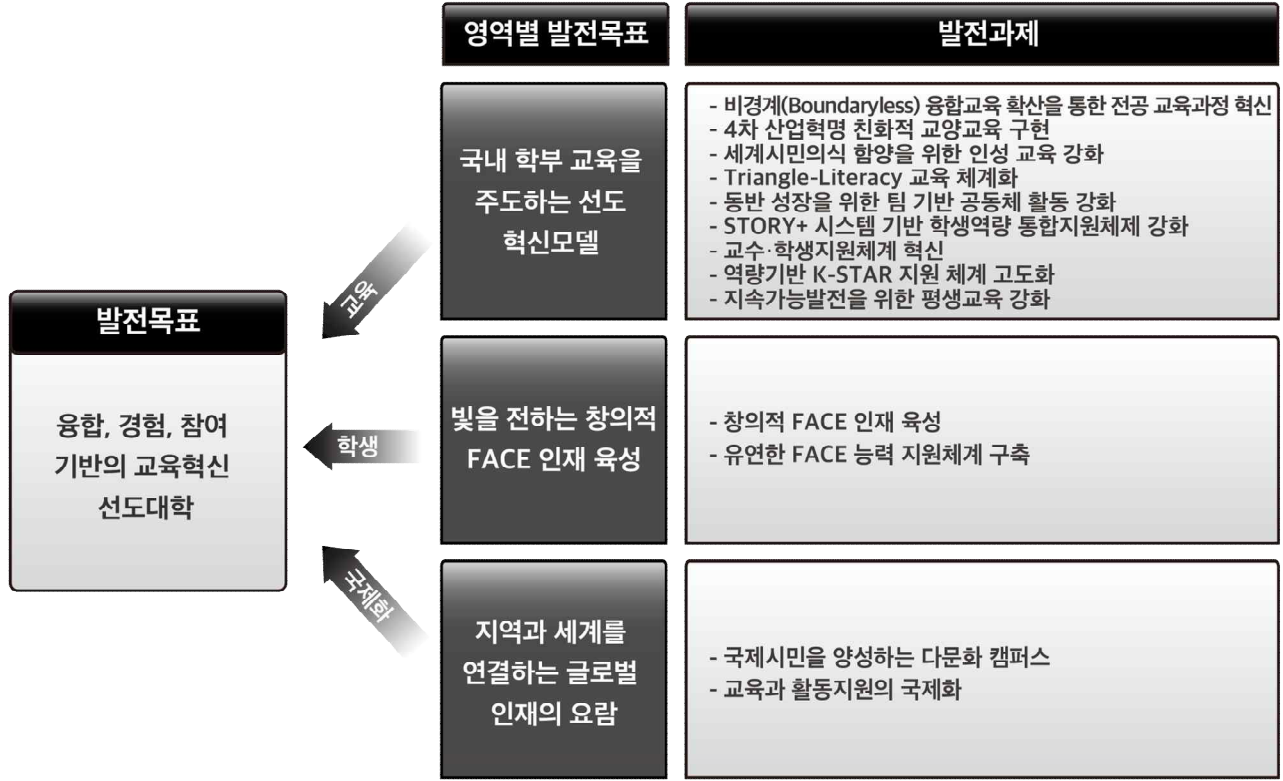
영역별 발전목표

발전과제

국내 학부 교육을 주도하는 선도 혁신모델

- 비경계(Boundaryless) 융합교육 확산을 통한 전공 교육과정 혁신
- 4차 산업혁명 친화적 교양교육 구현
- 세계시민의식 함양을 위한 인성 교육 강화
- Triangle-Literacy 교육 체계화
- 동반 성장을 위한 팀 기반 공동체 활동 강화
- STORY+ 시스템 기반 학생역량 통합지원체제 강화
- 교수·학생지원체계 혁신
- 역량기반 K-STAR 지원 체계 고도화
- 지속가능발전을 위한 평생교육 강화

교육

발전목표

융합, 경험, 참여 기반의 교육혁신 선도대학

학생

빛을 전하는 창의적 FACE 인재 육성

- 창의적 FACE 인재 육성
- 유연한 FACE 능력 지원체계 구축

국제화

지역과 세계를 연결하는 글로벌 인재의 요람

- 국제시민을 양성하는 다문화 캠퍼스
- 교육과 활동지원의 국제화